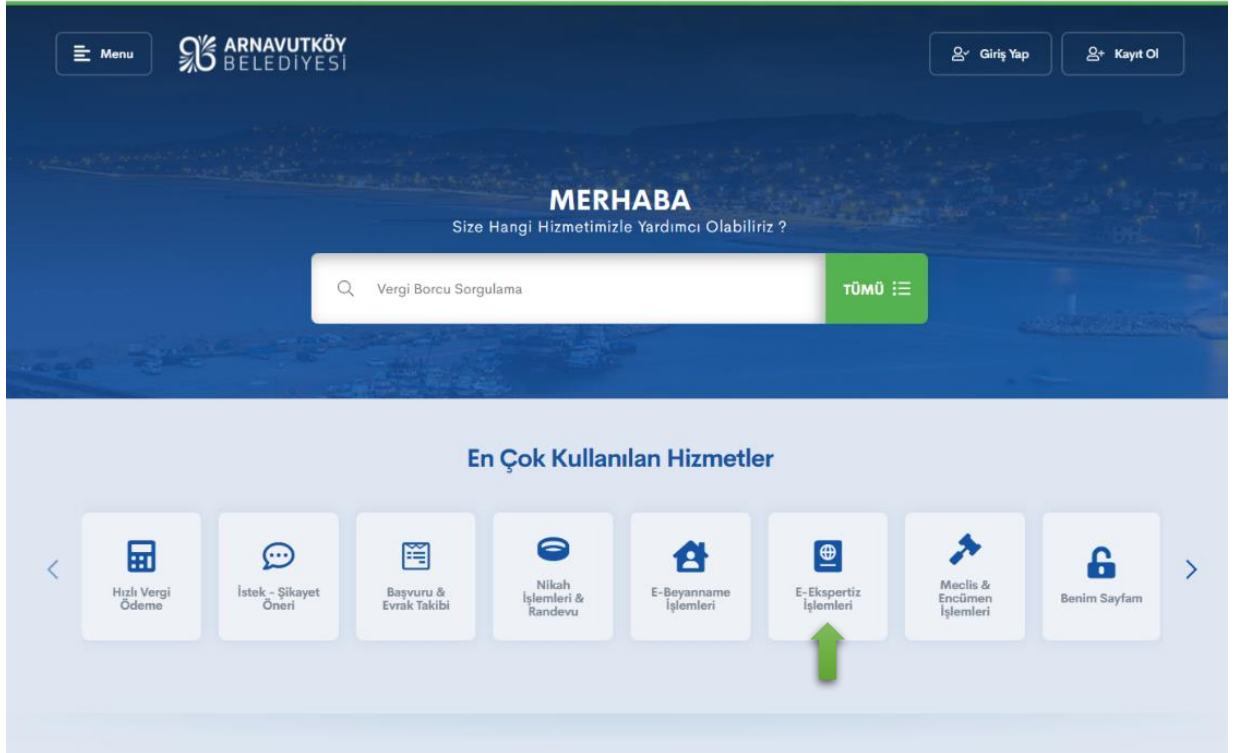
Menu

ARNAVUTKÖY BELEDIYESI

Giriş Yap

Kayıt Ol

MERHABA
Size Hangi Hizmetimizle Yardımcı Olabiliriz ?

Vergi Borcu Sorgulama

TÜMÜ

En Çok Kullanılan Hizmetler

Hızlı Vergi Ödeme

İstek - Şikayet Öneri

Başvuru & Evrak Takibi

Nikah İşlemleri & Randevu

E-Beyanname İşlemleri

E-Ekspertiz İşlemleri

Meclis & Encümen İşlemleri

Benim Sayfam